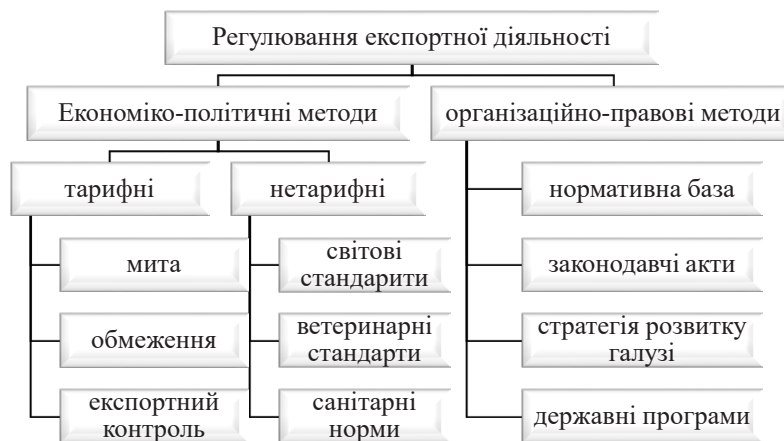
Регулювання експортної діяльності

Економіко-політичні методи

тарифні

мита

обмеження

експортний контроль

нетарифні

світові стандарити

ветеринарні стандарти

санітарні норми

організаційно-правові методи

нормативна база

законодавчі акти

стратегія розвитку галузі

державні програми